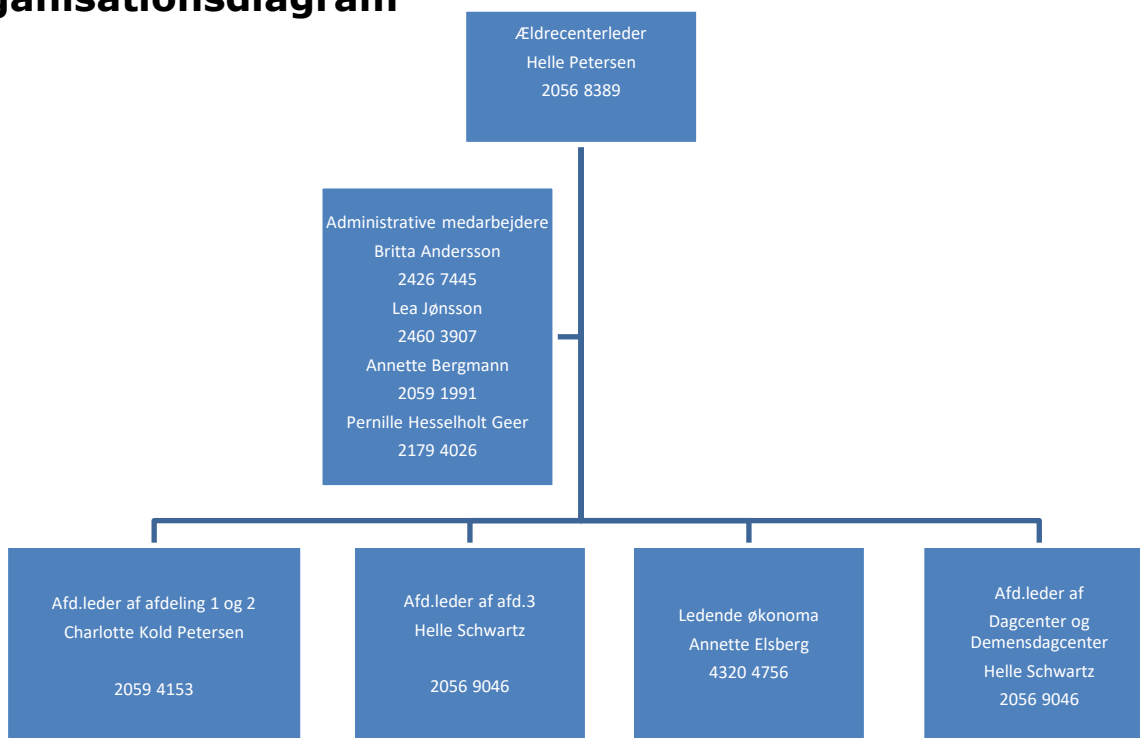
ganisationsdiagram

Ældrecenterleder
Helle Petersen
2056 8389

Administrative medarbejdere
Britta Andersson
2426 7445
Lea Jønsson
2460 3907
Annette Bergmann
2059 1991
Pernille Hesselholt Geer
2179 4026

Afd.leder af afdeling 1 og 2
Charlotte Kold Petersen

2059 4153

Afd.leder af afd.3
Helle Schwartz

2056 9046

Ledende økonoma
Annette Elsberg
4320 4756

Afd.leder af
Dagcenter og
Demensdagcenter
Helle Schwartz
2056 9046